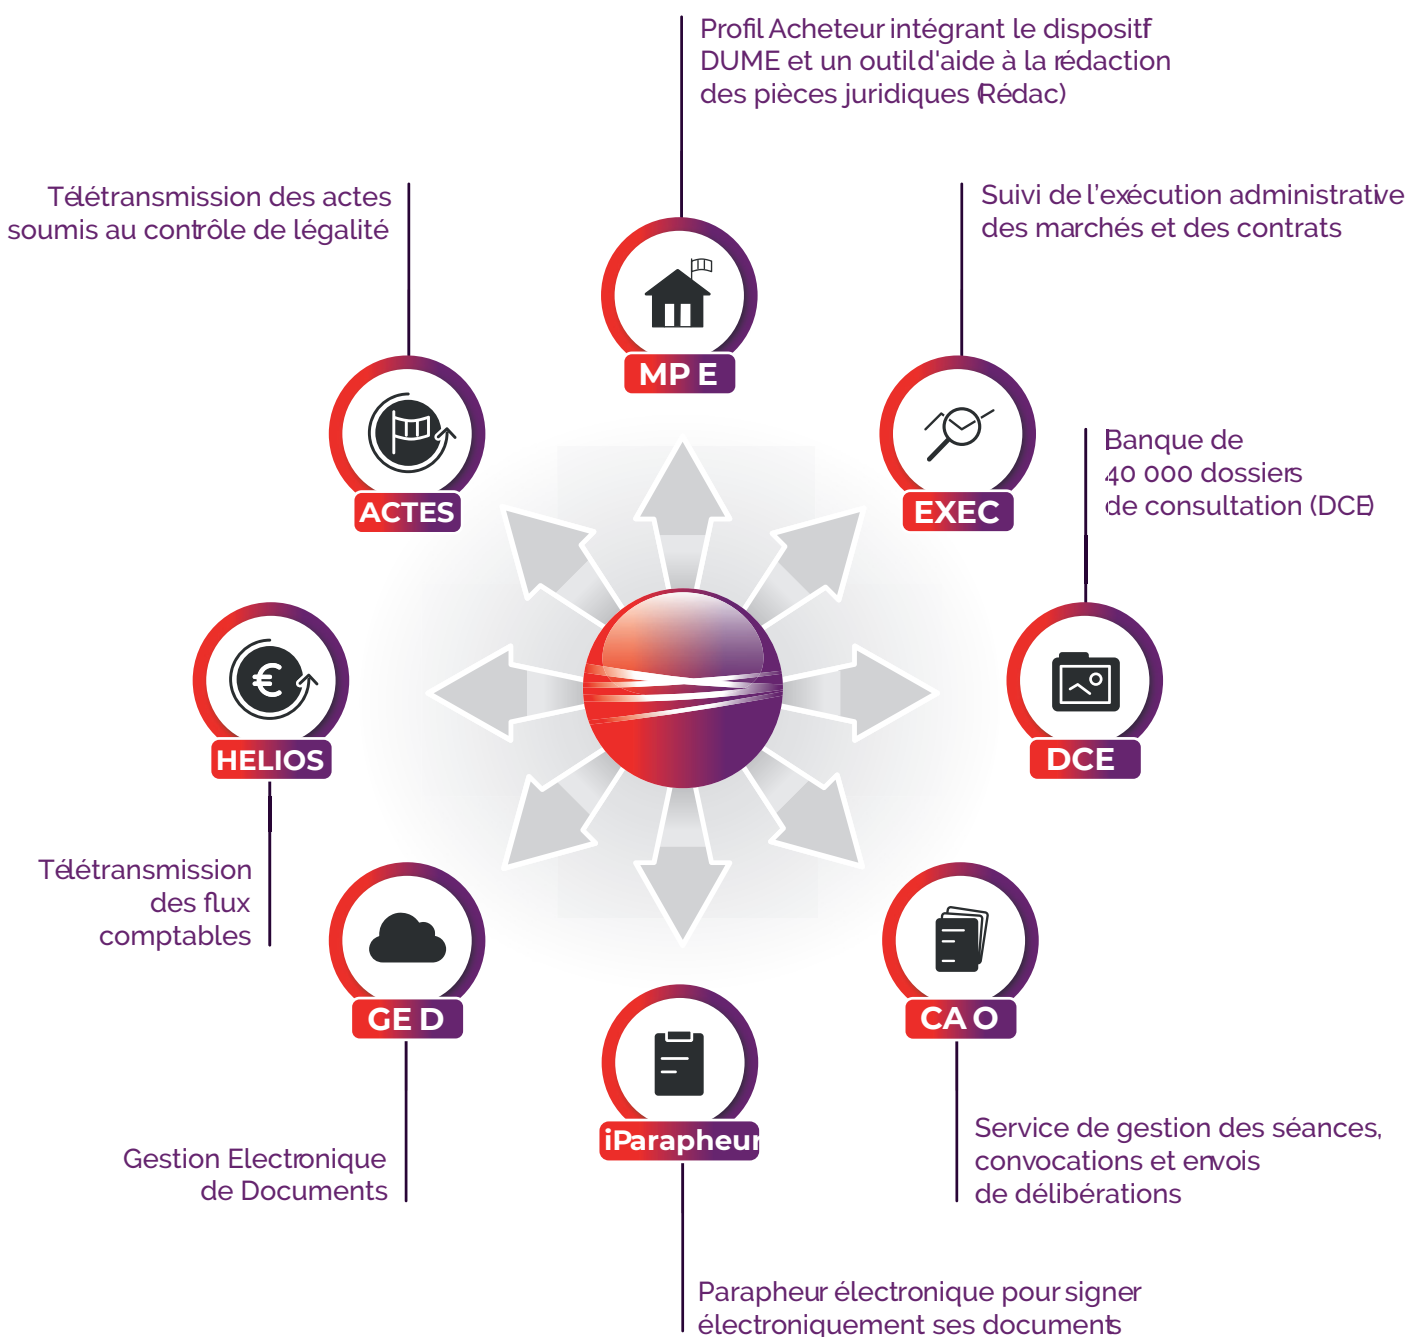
Profil Acheteur intégrant le dispositif DUME et un outil d'aide à la rédaction des pièces juridiques (Rédac)

Télétransmission des actes soumis au contrôle de légalité

Suivi de l'exécution administrative des marchés et des contrats

MP E

ACTES

EXEC

Banque de 40 000 dossiers de consultation (DCE)

HELIOS

DCE

Télétransmission des flux comptables

GE D

CA O

iParapheur

Gestion Electronique de Documents

Service de gestion des séances, convocations et envois de délibérations

Parapheur électronique pour signer électroniquement ses documents